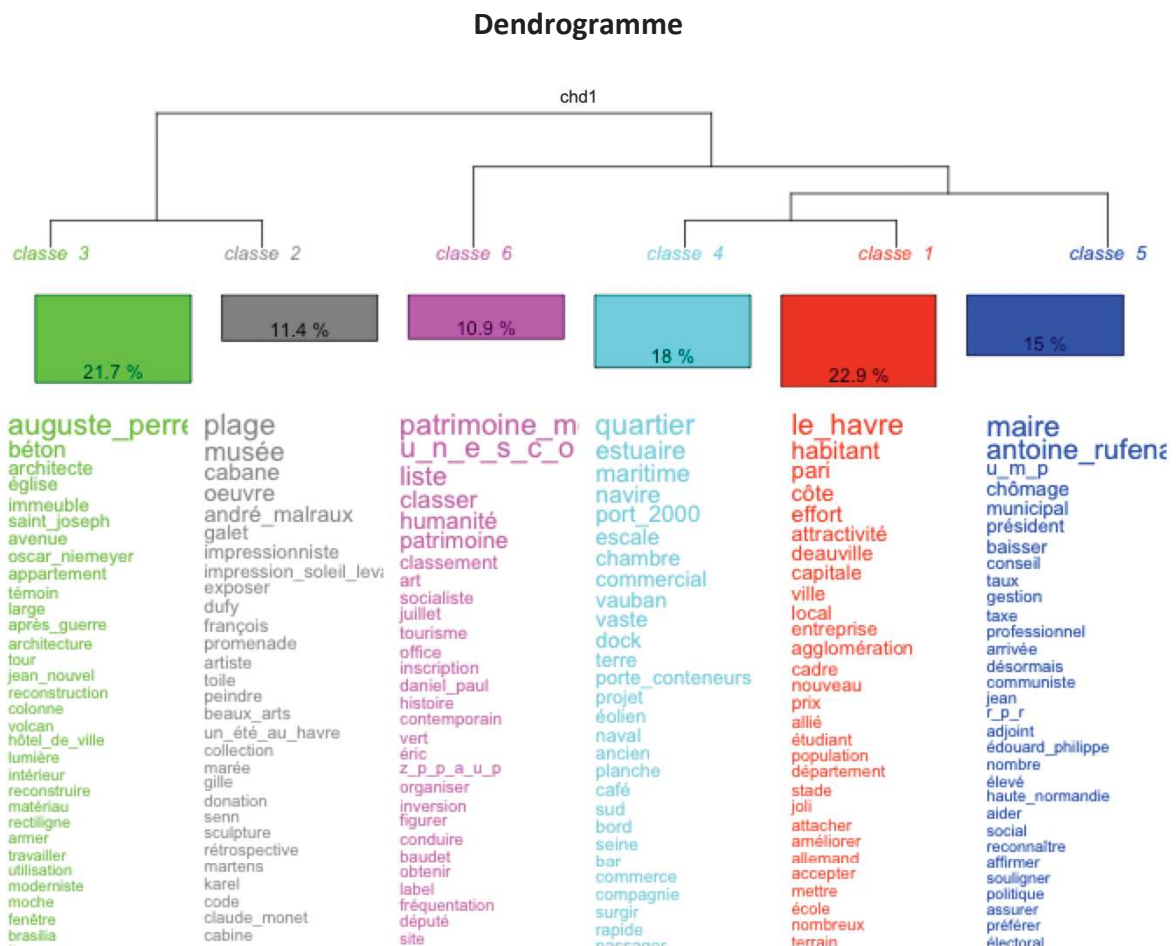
Dendrogramme

chd1

classe 3
classe 2
classe 6
classe 4
classe 1
classe 5

21.7 %
11.4 %
10.9 %
18 %
22.9 %
15 %

auguste_perre
béton
architecte
église
immeuble
saint_joseph
avenue
oscar_niemeyer
appartement
témoin
large
après_guerre
architecture
tour
jean_nouvel
reconstruction
colonne
volcan
hôtel_de_ville
lumière
intérieur
reconstruire
matériau
rectiligne
armer
travailler
utilisation
moderniste
moche
fenêtre
brasilia

plage
musée
cabane
oeuvre
andré_malraux
galet
impressionniste
impression_soleil_leva
exposer
dufy
françois
promenade
artiste
toile
peindre
beaux_arts
un_été_au_havre
collection
marée
gille
donation
senn
sculpture
rétrospective
martens
karel
code
claude_monet
cabine

patrimoine_m
u_n_e_s_c_o
liste
classer
humanité
patrimoine
classement
art
socialiste
juillet
tourisme
office
inscription
daniel_paul
histoire
contemporain
vert
éric
z_p_p_a_u_p
organiser
inversion
figurer
conduire
baudet
obtenir
label
fréquentation
député
site

quartier
estuaire
maritime
navire
port_2000
escale
chambre
commercial
vauban
vaste
dock
terre
porte_conteneurs
projet
éolien
naval
ancien
planche
café
sud
bord
seine
bar
commerce
compagnie
surgir
rapide
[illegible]

le_havre
habitant
pari
côte
effort
attractivité
deauville
capitale
ville
local
entreprise
agglomération
cadre
nouveau
prix
allié
étudiant
population
département
stade
joli
attacher
améliorer
allemand
accepter
mettre
école
nombreux
terrain

maire
antoine_rufena
u_m_p
chômage
municipal
président
baisser
conseil
taux
gestion
taxe
professionnel
arrivée
désormais
communiste
jean
r_p_r
adjoint
édouard_philippe
nombre
élevé
haute_normandie
aider
social
reconnaître
affirmer
souligner
politique
assurer
préférer
électoral